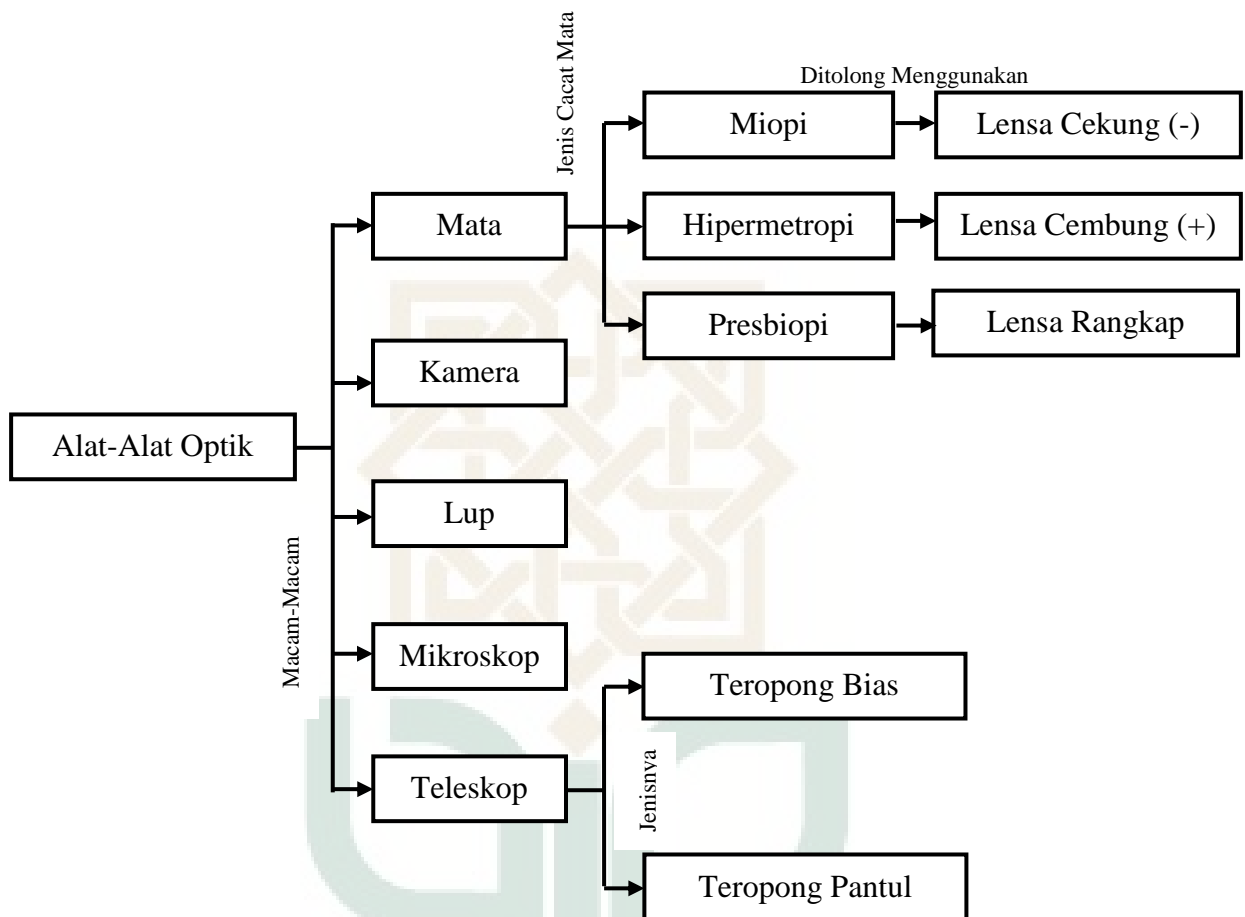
Jenis Cacat Mata

Ditolong Menggunakan

Miopi

Lensa Cekung (-)

Mata

Hipermetropi

Lensa Cembung (+)

Presbiopi

Lensa Rangkap

Kamera

Alat-Alat Optik

Lup

Macam-Macam

Mikroskop

Teropong Bias

Jenisnya

Teleskop

Teropong Pantul